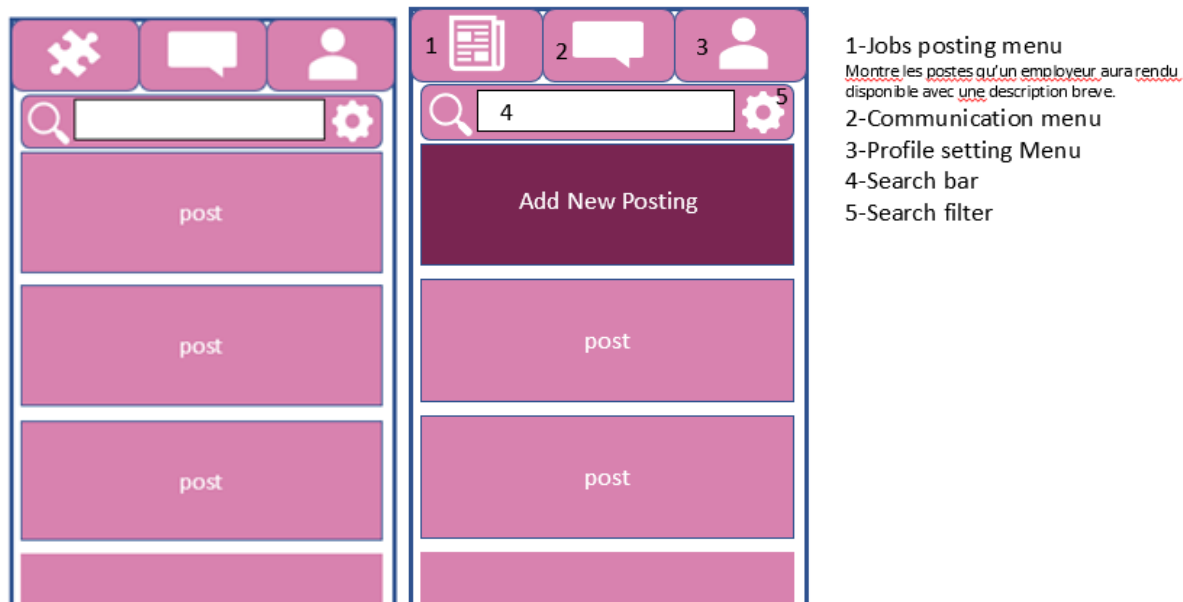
post

post

post

1 2 3

4 5

Add New Posting

post

post

1-Jobs posting menu
Montre les postes qu'un employeur aura rendu disponible avec une description breve.
2-Communication menu
3-Profile setting Menu
4-Search bar
5-Search filter